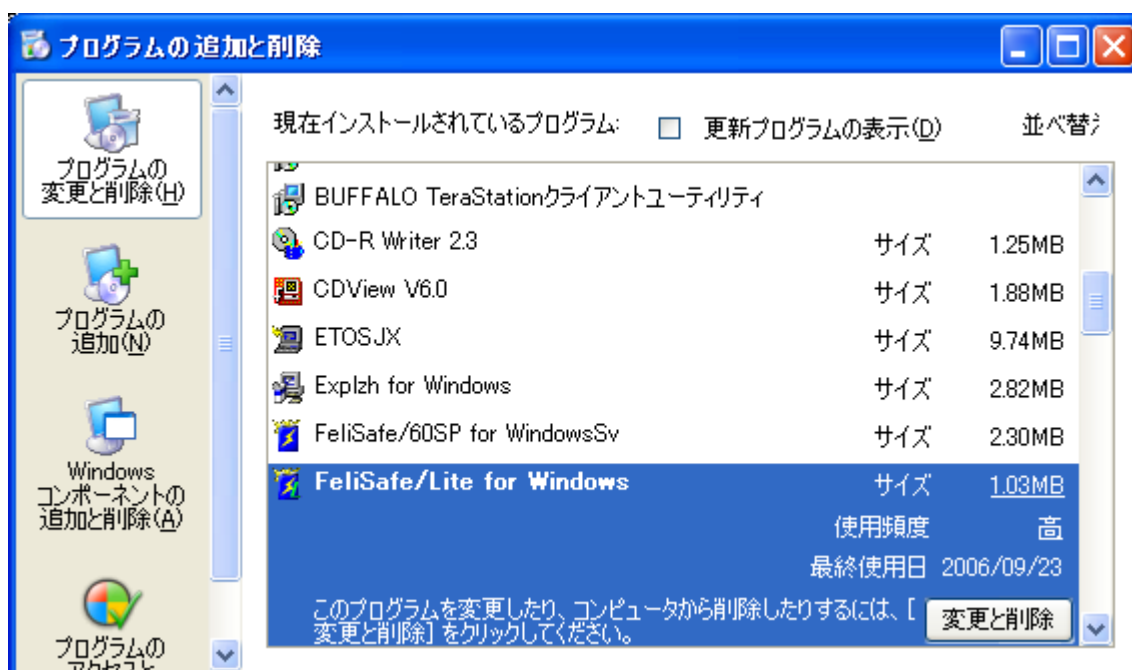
プログラムの追加と削除

プログラムの変更と削除(H)

プログラムの追加(N)

Windows コンポーネントの追加と削除(A)

プログラムの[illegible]

現在インストールされているプログラム: 更新プログラムの表示(D) 並べ替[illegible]

BUFFALO TeraStationクライアントユーティリティ

| | | |
|---|---|---|
| CD-R Writer 2.3 | サイズ | 1.25MB |
| CDView V6.0 | サイズ | 1.88MB |
| ETOSJX | サイズ | 9.74MB |
| Explzh for Windows | サイズ | 2.82MB |
| FeliSafe/60SP for WindowsSv | サイズ | 2.30MB |
| FeliSafe/Lite for Windows | サイズ | 1.03MB |
| | 使用頻度 | 高 |
| | 最終使用日 | 2006/09/23 |

このプログラムを変更したり、コンピュータから削除したりするには、[変更と削除] をクリックしてください。

変更と削除